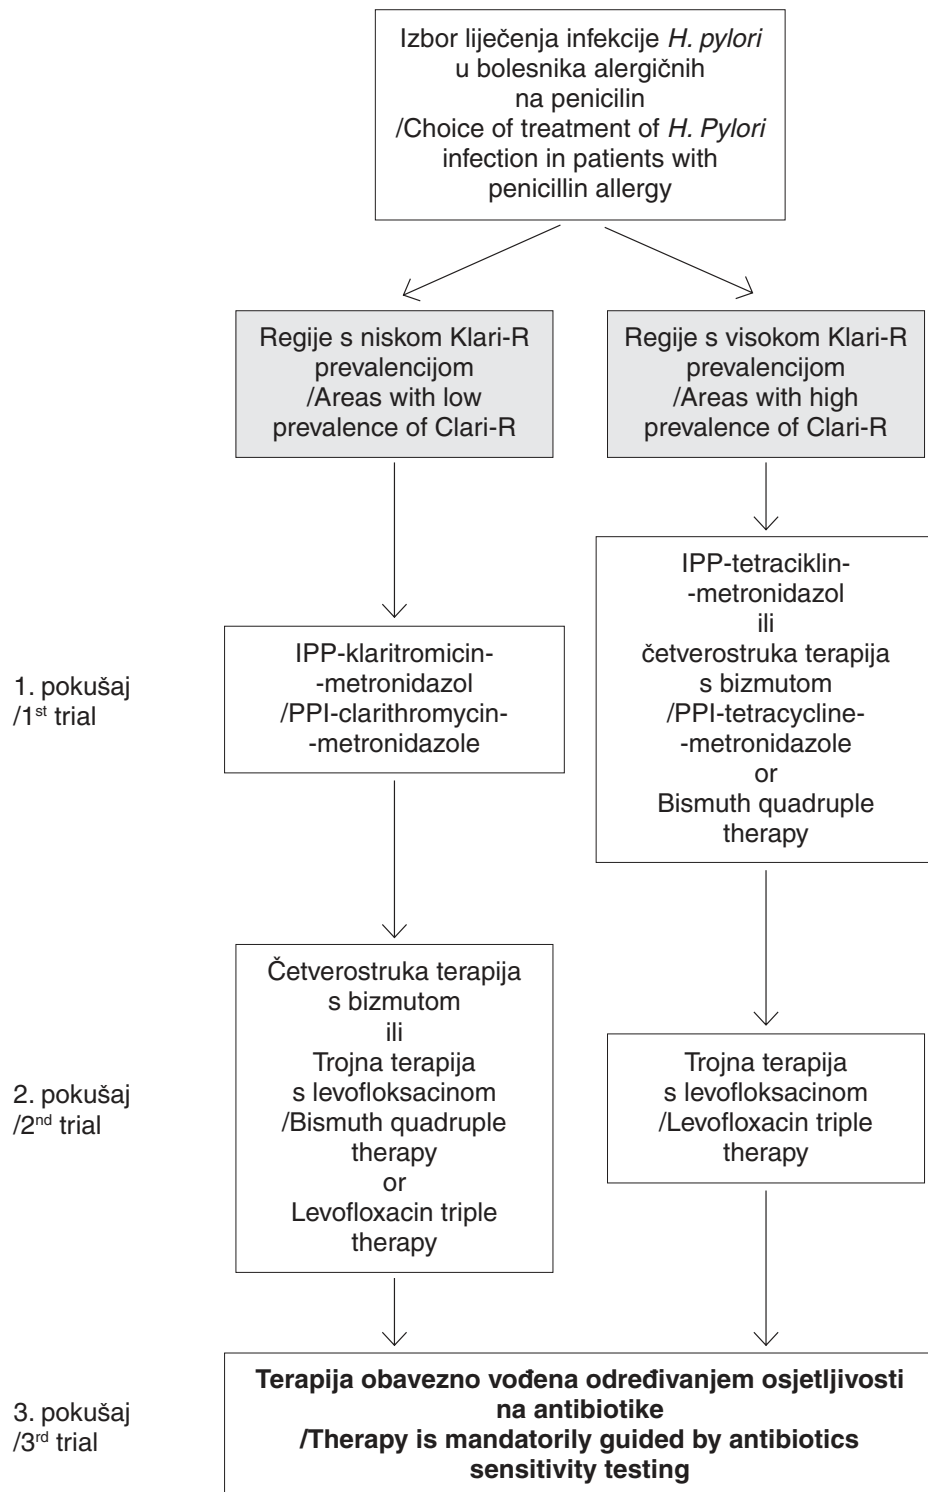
Izbor liječenja infekcije *H. pylori* u bolesnika alergičnih na penicilin /Choice of treatment of *H. Pylori* infection in patients with penicillin allergy

Regije s niskom Klari-R prevalencijom /Areas with low prevalence of Clari-R

Regije s visokom Klari-R prevalencijom /Areas with high prevalence of Clari-R

1. pokušaj /1$^{st}$ trial

IPP-klaritromicin-metronidazol /PPI-clarithromycin-metronidazole

IPP-tetraciklin-metronidazol ili četverostruka terapija s bizmutom /PPI-tetracycline-metronidazole or Bismuth quadruple therapy

2. pokušaj /2$^{nd}$ trial

Četverostruka terapija s bizmutom ili Trojna terapija s levofloksacinom /Bismuth quadruple therapy or Levofloxacin triple therapy

Trojna terapija s levofloksacinom /Levofloxacin triple therapy

3. pokušaj /3$^{rd}$ trial

**Terapija obavezno vođena određivanjem osjetljivosti na antibiotike /Therapy is mandatorily guided by antibiotics sensitivity testing**